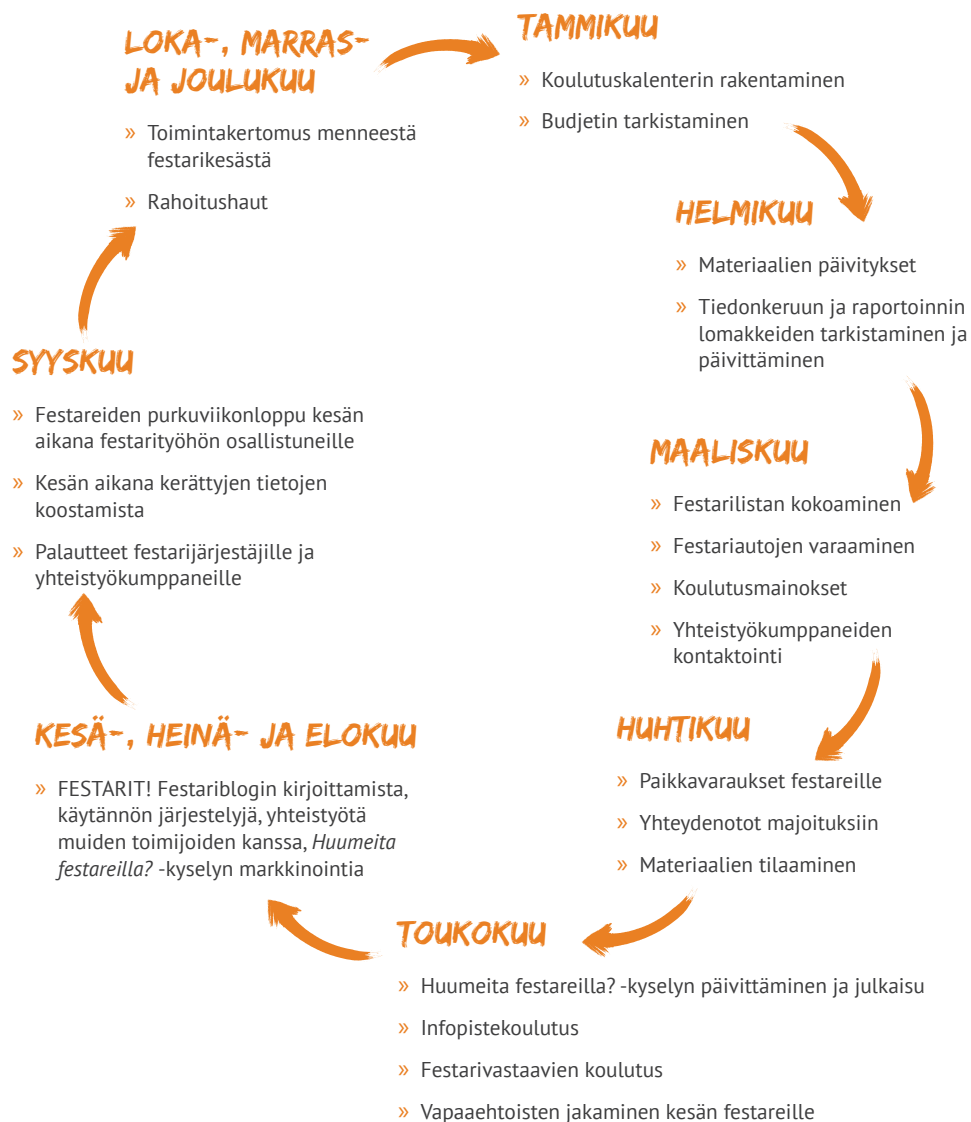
LOKA-, MARRAS- JA JOULUKUU

» Toimintakertomus menneestä festarikesästä

» Rahoitushaut

TAMMIKUU

» Koulutuskalenterin rakentaminen

» Budjetin tarkistaminen

HELMIKUU

» Materiaalien päivitykset

» Tiedonkeruun ja raportoinnin lomakkeiden tarkistaminen ja päivittäminen

MAALISKUU

» Festarilistan kokoaminen

» Festariautojen varaaminen

» Koulutusmainokset

» Yhteistyökumppaneiden kontaktointi

HUHTIKUU

» Paikkavaraukset festareille

» Yhteydenotot majoituksiin

» Materiaalien tilaaminen

TOUKOKUU

» Huumeita festareilla? -kyselyn päivittäminen ja julkaisu

» Infopistekoulutus

» Festarivastaavien koulutus

» Vapaaehtoisten jakaminen kesän festareille

KESÄ-, HEINÄ- JA ELOKUU

» FESTARIT! Festariblogin kirjoittamista, käytännön järjestelyjä, yhteistyötä muiden toimijoiden kanssa, *Huumeita festareilla?* -kyselyn markkinointia

SYYSKUU

» Festareiden purkuviikonloppu kesän aikana festarityöhön osallistuneille

» Kesän aikana kerättyjen tietojen koostamista

» Palautteet festarijärjestäjille ja yhteistyökumppaneille